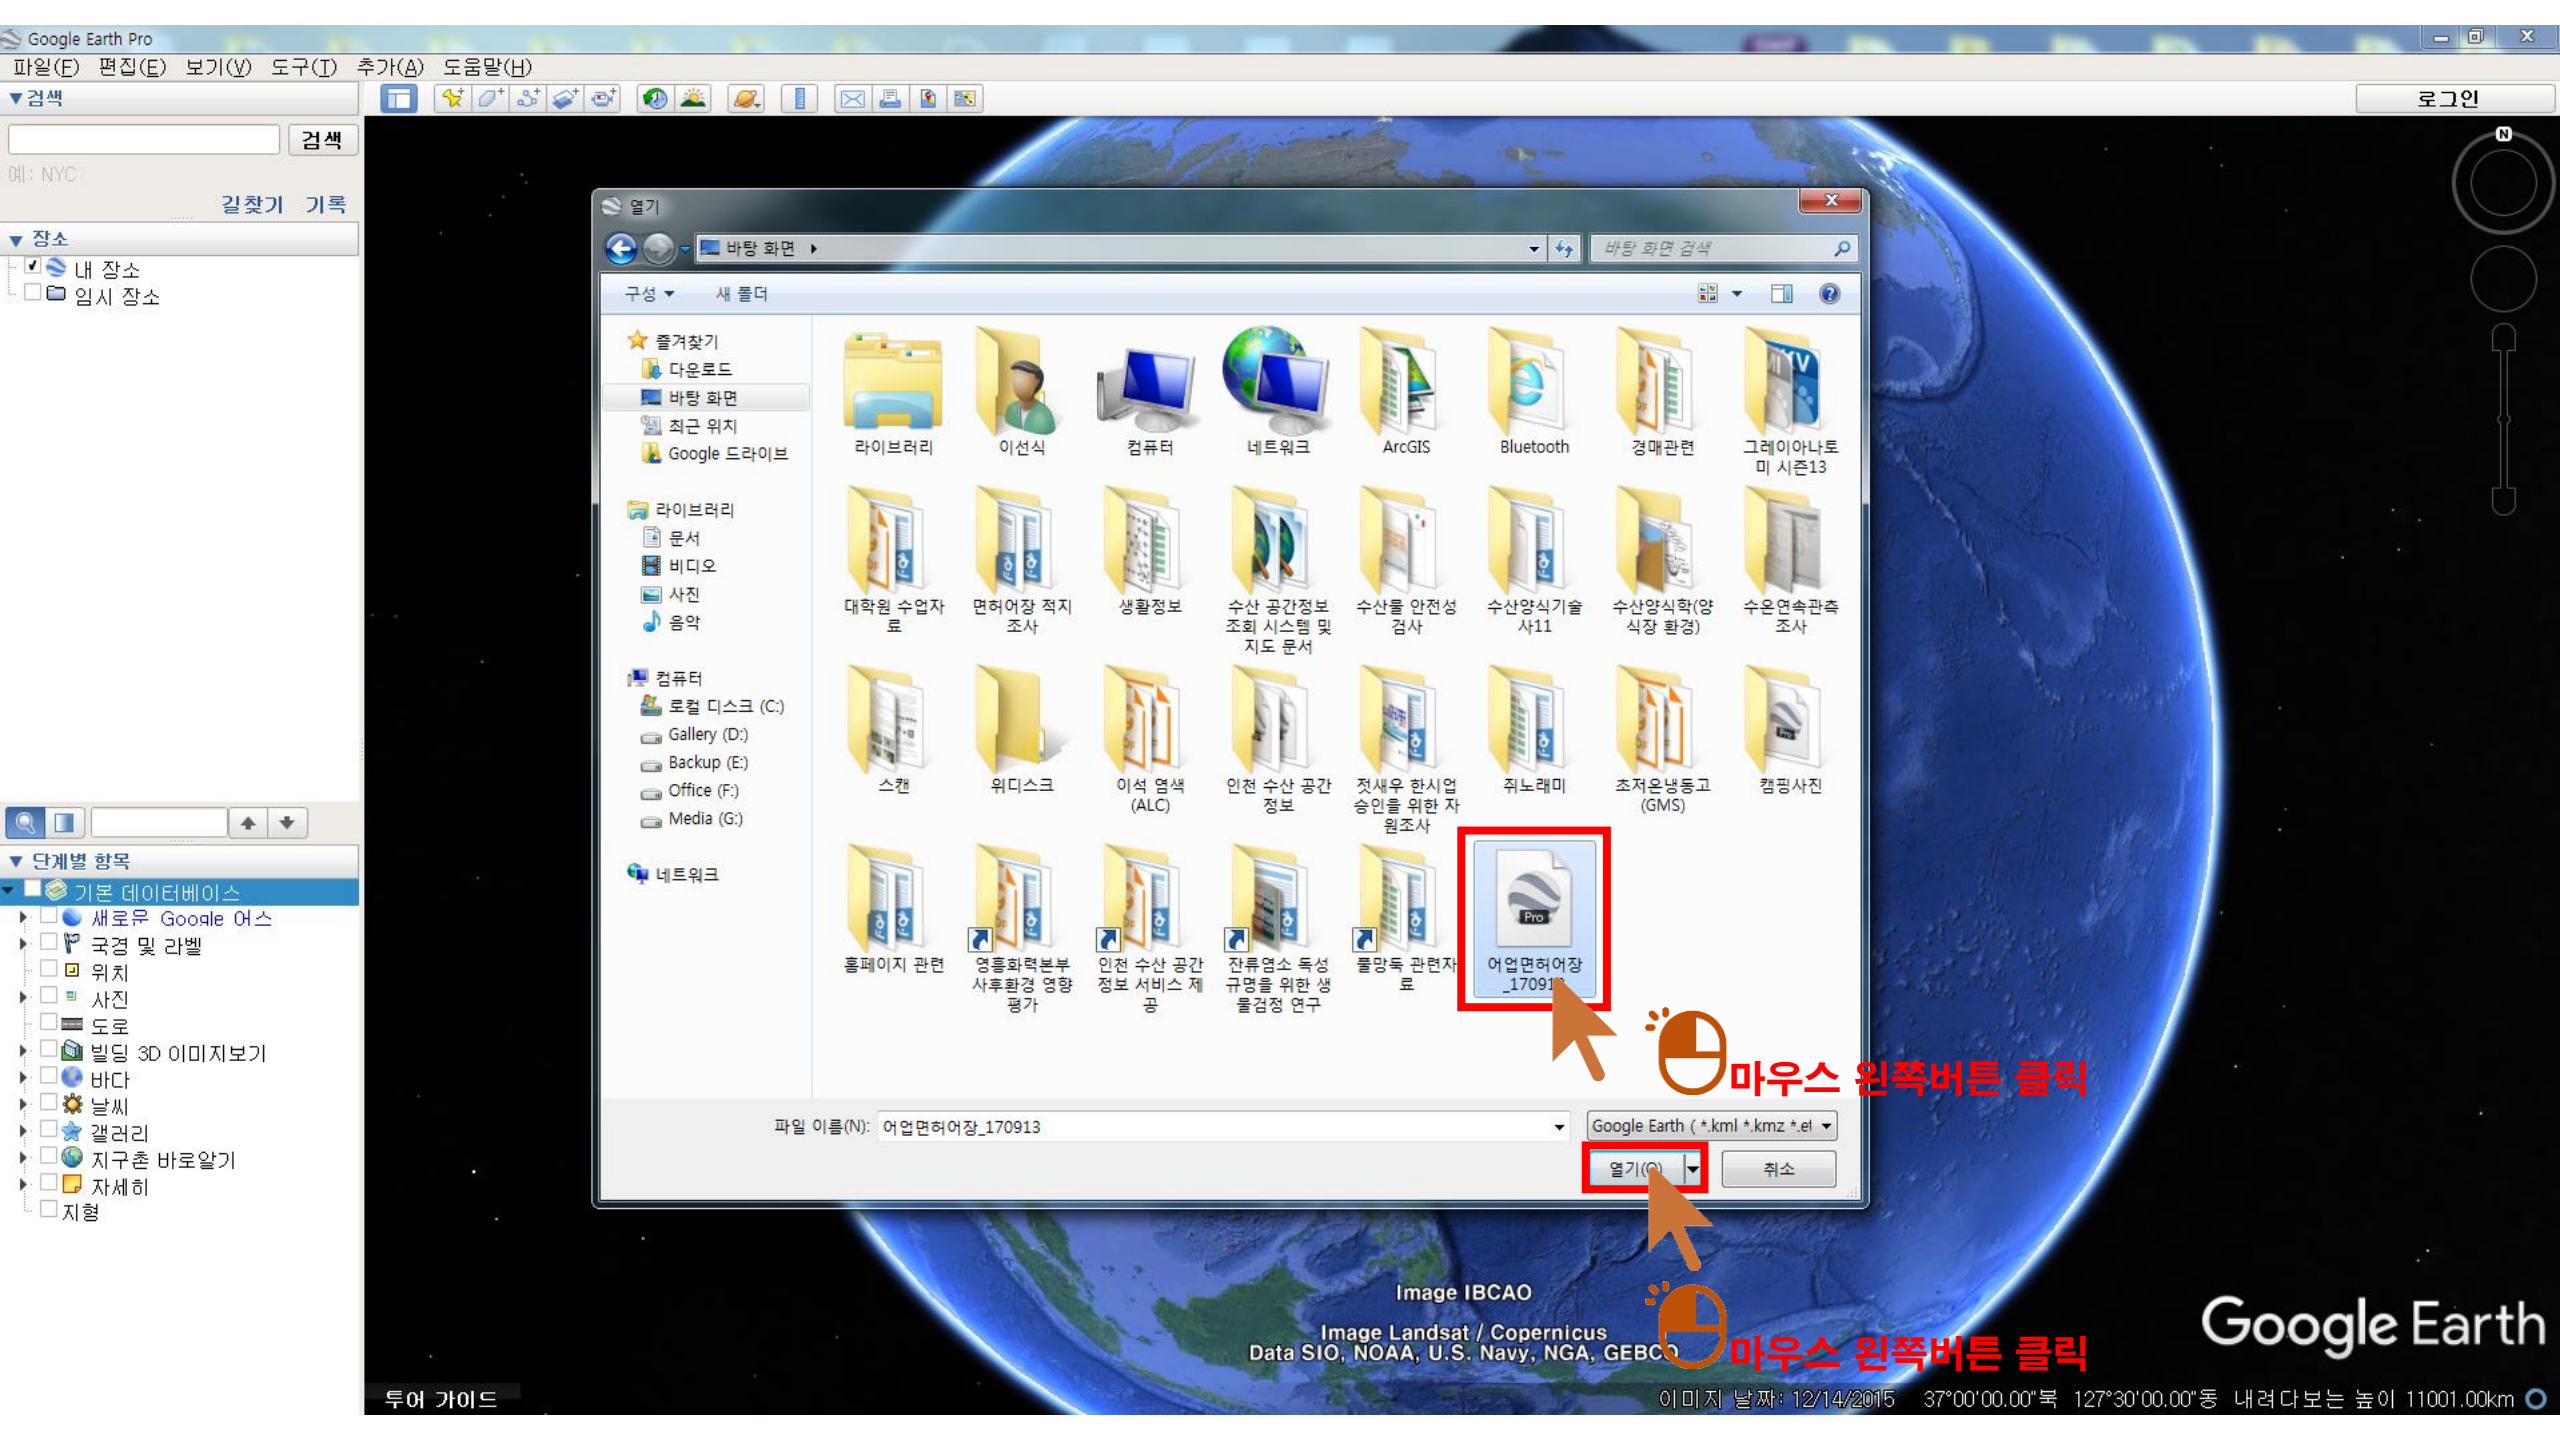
Google Earth Pro

파일(F) 편집(E) 보기(V) 도구(T) 추가(A) 도움말(H)

검색

검색

예: NYC

길찾기 기록

장소

내 장소

임시 장소

로그인

열기

바탕 화면

바탕 화면 검색

구성 새 폴더

즐겨찾기
다운로드
바탕 화면
최근 위치
Google 드라이브

라이브러리
문서
비디오
사진
음악

컴퓨터
로컬 디스크 (C:)
Gallery (D:)
Backup (E:)
Office (F:)
Media (G:)

네트워크

라이브러리
이선식
컴퓨터
네트워크
ArcGIS
Bluetooth
경매관련
그레이아나토미 시즌13
대학원 수업자료
면허어장 적지조사
생활정보
수산 공간정보 조회 시스템 및 지도 문서
수산물 안전성 검사
수산양식기술사11
수산양식학(양식장 환경)
수온연속관측조사
스캔
위디스크
이석 염색 (ALC)
인천 수산 공간 정보
젓새우 한시업 승인을 위한 자원조사
쥐노래미
초저온냉동고 (GMS)
캠핑사진
홈페이지 관련
영흥화력본부 사후환경 영향 평가
인천 수산 공간 정보 서비스 제공
잔류염소 독성 규명을 위한 생물검정 연구
물망둑 관련자료
어업면허어장_17091

파일 이름(N): 어업면허어장_170913

Google Earth (*.kml *.kmz *.et

열기(O)

취소

마우스 왼쪽버튼 클릭

마우스 왼쪽버튼 클릭

단계별 항목

기본 데이터베이스
새로운 Google 어스
국경 및 라벨
위치
사진
도로
빌딩 3D 이미지보기
바다
날씨
갤러리
지구촌 바로알기
자세히
지형

Image IBCAO
Image Landsat / Copernicus
Data SIO, NOAA, U.S. Navy, NGA, GEBCO

Google Earth

투어 가이드

이미지 날짜: 12/14/2015 37°00'00.00"북 127°30'00.00"동 내려다보는 높이 11001.00km

N